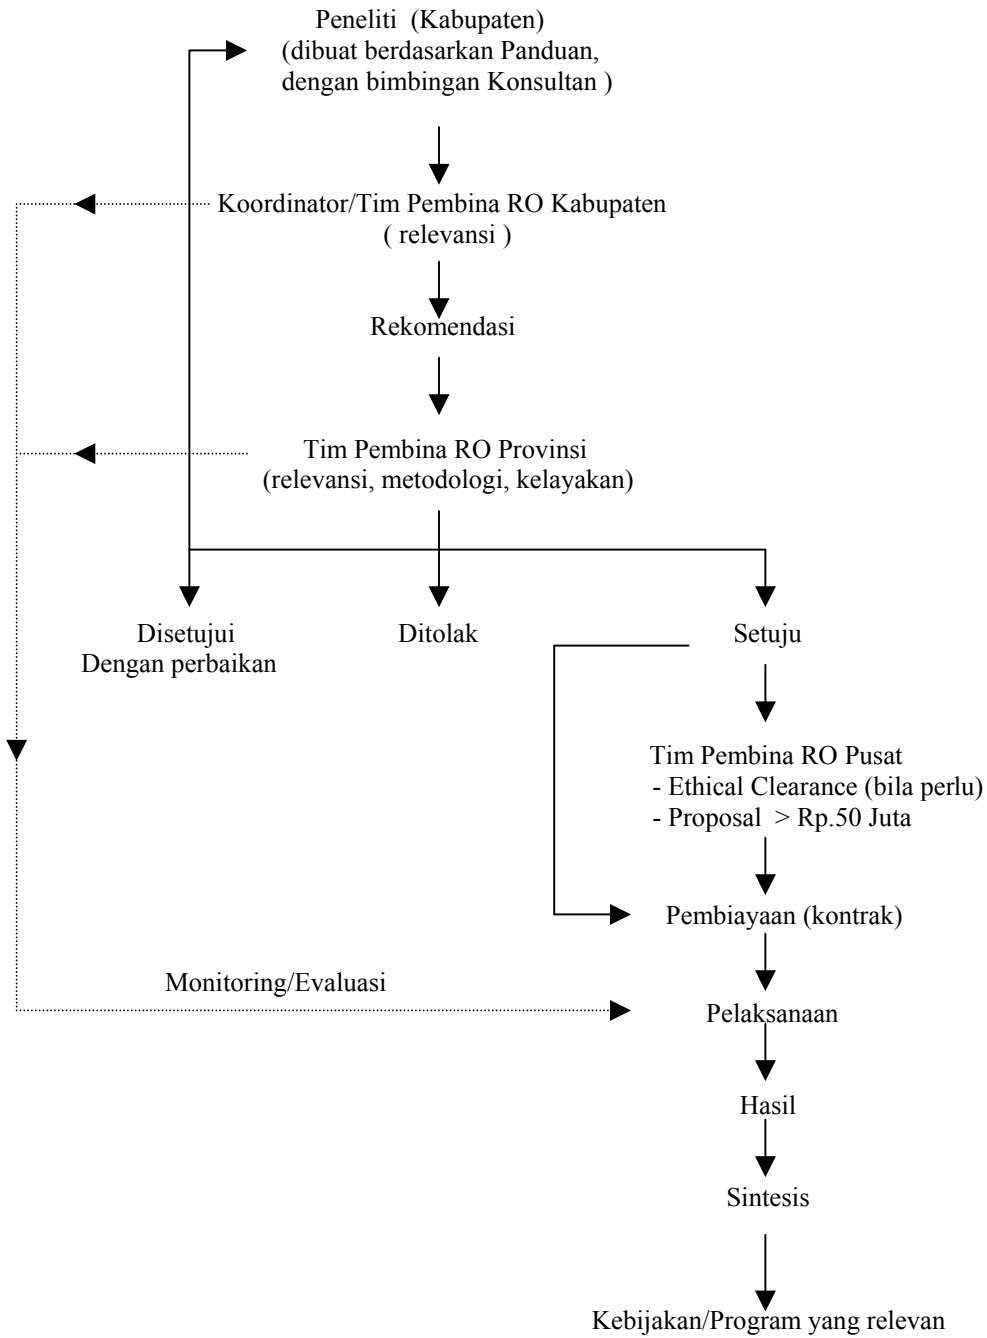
Peneliti (Kabupaten)
(dibuat berdasarkan Panduan, dengan bimbingan Konsultan )

Koordinator/Tim Pembina RO Kabupaten
( relevansi )

Rekomendasi

Tim Pembina RO Provinsi
(relevansi, metodologi, kelayakan)

Disetujui
Dengan perbaikan

Ditolak

Setuju

Tim Pembina RO Pusat
- Ethical Clearance (bila perlu)
- Proposal > Rp.50 Juta

Pembiayaan (kontrak)

Monitoring/Evaluasi

Pelaksanaan

Hasil

Sintesis

Kebijakan/Program yang relevan